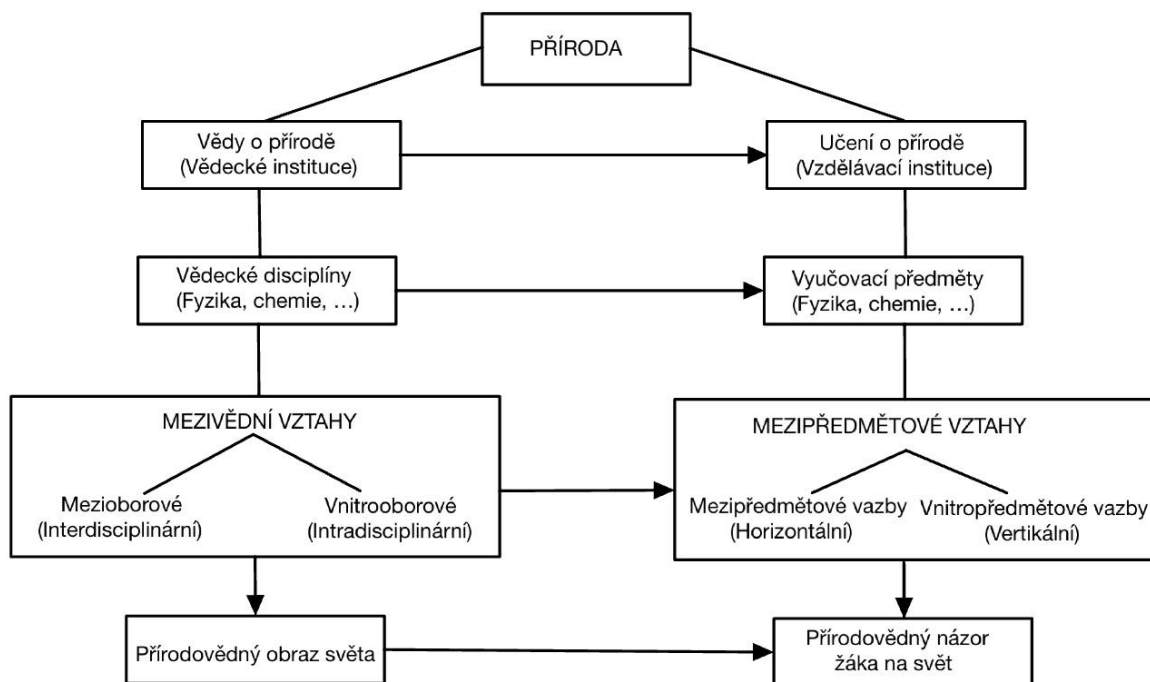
PŘÍRODA

Vědy o přírodě
(Vědecké instituce)

Učení o přírodě
(Vzdělávací instituce)

Vědecké disciplíny
(Fyzika, chemie, …)

Vyučovací předměty
(Fyzika, chemie, …)

MEZIVĚDNÍ VZTAHY

Mezioborové
(Interdisciplinární)

Vnitrooborové
(Intradisciplinární)

MEZIPŘEDMĚTOVÉ VZTAHY

Mezipředmětové vazby
(Horizontální)

Vnitropředmětové vazby
(Vertikální)

Přírodovědný obraz světa

Přírodovědný názor
žáka na svět